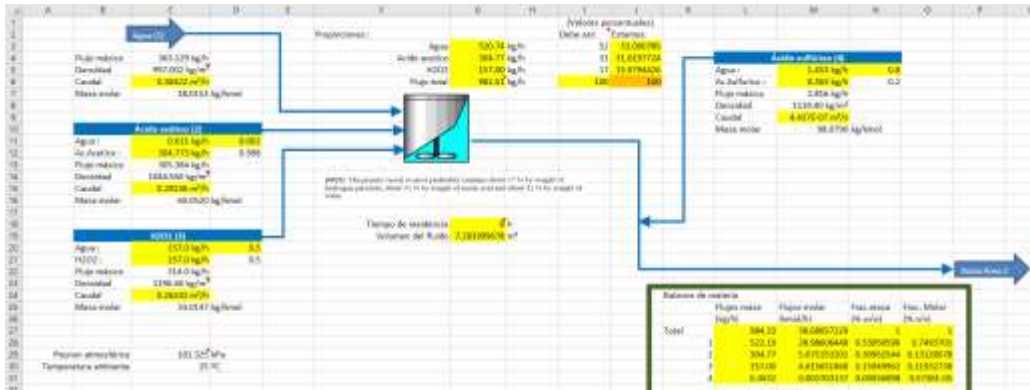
| A | B | C | D | E | F | G | H | I | J | K | L | M | N | O | P |
|---|---|---|---|---|---|---|---|---|---|---|---|---|---|---|---|

Agua (1)

Flujo másico 365.129 kg/h
Densidad 997.002 kg/m³
Caudal 0.36622 m³/h
Masa molar 18.0153 kg/kmol

Ácido acético (2)
Agua : 0.611 kg/h 0.002
Ac.Acetico : 304.773 kg/h 0.998
Flujo másico 305.384 kg/h
Densidad 1043.590 kg/m³
Caudal 0.29236 m³/h
Masa molar 60.0520 kg/kmol

H2O2 (3)
Agua : 157.0 kg/h 0.5
H2O2 : 157.0 kg/h 0.5
Flujo másico 314.0 kg/h
Densidad 1196.48 kg/m³
Caudal 0.26000 m³/h
Masa molar 34.0147 kg/kmol

Presion atmosférica 101.325 kPa
Temperatura ambiente 25 ºC

Proporciones :

(Valores porcentuales)

| | | | Debe ser: | Tenemos: |
|---|---|---|---|---|
| Agua | 520.74 | kg/h | 51 | 53.086785 |
| Ácido acetico | 304.77 | kg/h | 31 | 31.0197724 |
| H2O2 | 157.00 | kg/h | 31 | 15.9796328 |
| Flujo total | 982.51 | kg/h | 100 | 100 |

(NOTE: This process needs in every peracetic container about 17 % by weight of hydrogen peroxide, about 31 % by weight of acetic acid and about 51 % by weight of water.

Tiempo de residencia 4 h
Volumen del fluido 2.183389678 m³

Ácido sulfúrico (4)
Agua : 1.453 kg/h 0.8
Ac.Sulfurico : 0.363 kg/h 0.2
Flujo másico 1.816 kg/h
Densidad 1139.40 kg/m³
Caudal 4.667E-07 m³/s
Masa molar 98.0796 kg/kmol

Salida flujo 5

Balance de materia

| | | Flujo masa (kg/h) | Flujo molar (kmol/h) | Frac.masa (% w/w) | Frac. Molar (% n/n) |
|---|---|---|---|---|---|
| Total | | 984.33 | 38.68657229 | 1 | 1 |
| | 1 | 522.19 | 28.98606448 | 0.53050596 | 0.7492435 |
| | 2 | 304.77 | 5.075153332 | 0.30962144 | 0.13118878 |
| | 3 | 157.00 | 4.615631668 | 0.15949902 | 0.11931728 |
| | 4 | 0.3632 | 0.003703137 | 0.00036898 | 9.5721E-05 |